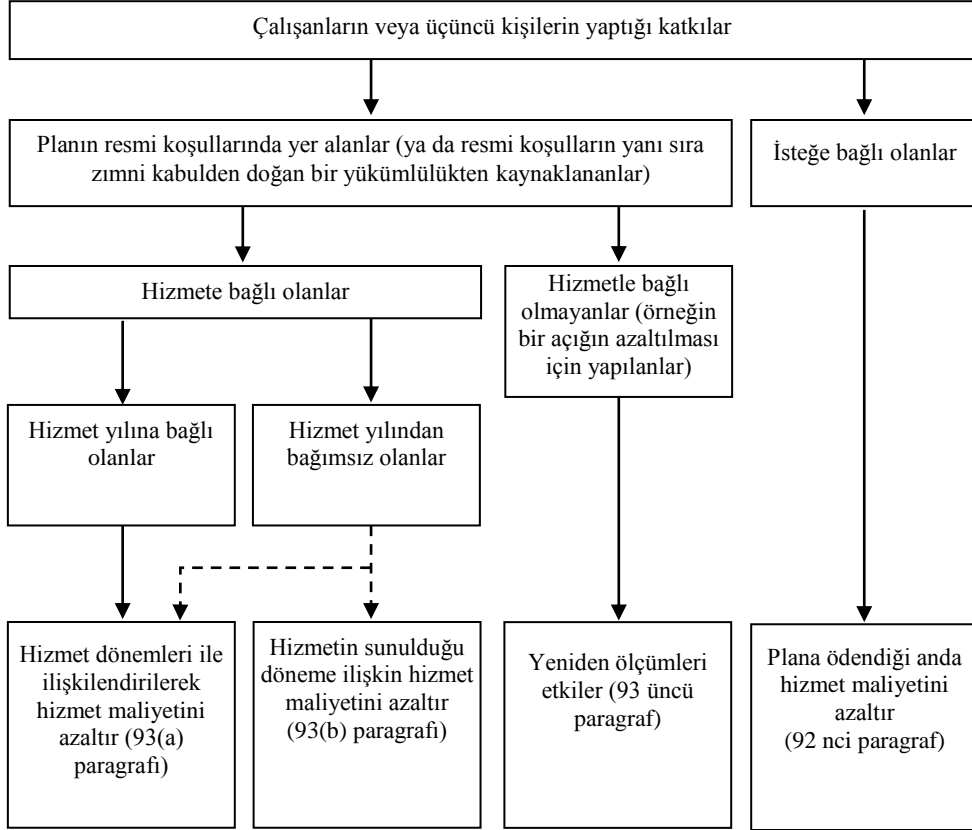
Çalışanların veya üçüncü kişilerin yaptığı katkılar

Planın resmi koşullarında yer alanlar (ya da resmi koşulların yanı sıra zımni kabulden doğan bir yükümlülükten kaynaklananlar)

İsteğe bağlı olanlar

Hizmete bağlı olanlar

Hizmetle bağlı olmayanlar (örneğin bir açığın azaltılması için yapılanlar)

Hizmet yılına bağlı olanlar

Hizmet yılından bağımsız olanlar

Hizmet dönemleri ile ilişkilendirilerek hizmet maliyetini azaltır (93(a) paragrafı)

Hizmetin sunulduğu döneme ilişkin hizmet maliyetini azaltır (93(b) paragrafı)

Yeniden ölçümleri etkiler (93 üncü paragraf)

Plana ödendiği anda hizmet maliyetini azaltır (92 nci paragraf)